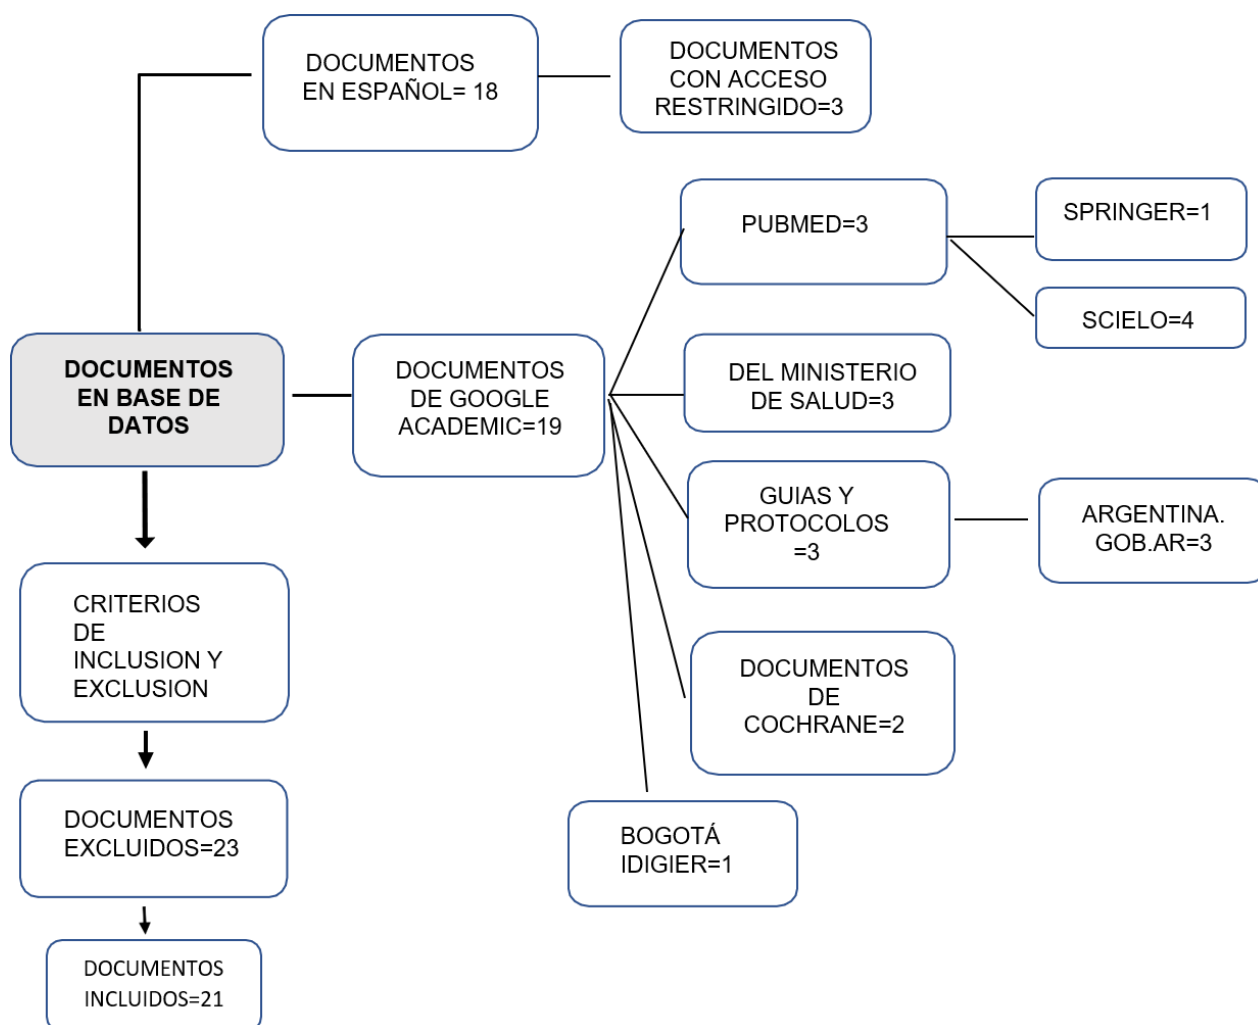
DOCUMENTOS EN ESPAÑOL= 18

DOCUMENTOS CON ACCESO RESTRINGIDO=3

PUBMED=3

SPRINGER=1

SCIELO=4

DOCUMENTOS EN BASE DE DATOS

DOCUMENTOS DE GOOGLE ACADEMIC=19

DEL MINISTERIO DE SALUD=3

GUIAS Y PROTOCOLOS =3

ARGENTINA. GOB.AR=3

CRITERIOS DE INCLUSION Y EXCLUSION

DOCUMENTOS DE COCHRANE=2

DOCUMENTOS EXCLUIDOS=23

BOGOTÁ IDIGIER=1

DOCUMENTOS INCLUIDOS=21